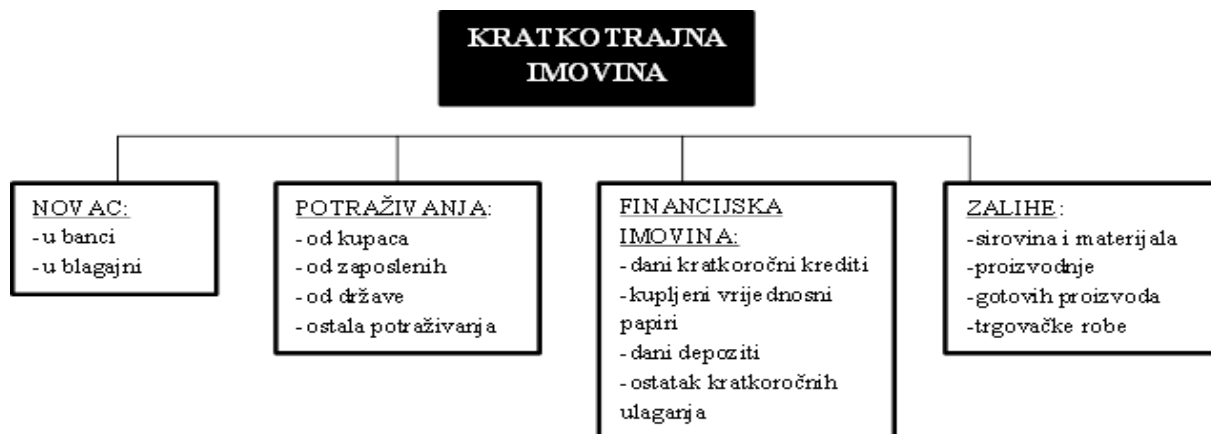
KRATKOTRAJNA IMOVINA

NOVAC:
-u banci
-u blagajni

POTRAŽIVANJA:
- od kupaca
- od zaposlenih
- od države
- ostala potraživanja

FINANCIJSKA IMOVINA:
- dani kratkoročni krediti
- kupljeni vrijednosni papiri
- dani depoziti
- ostatak kratkoročnih ulaganja

ZALIHE:
-sirovina i materijala
-proizvodnje
-gotovih proizvoda
-trgovačke robe